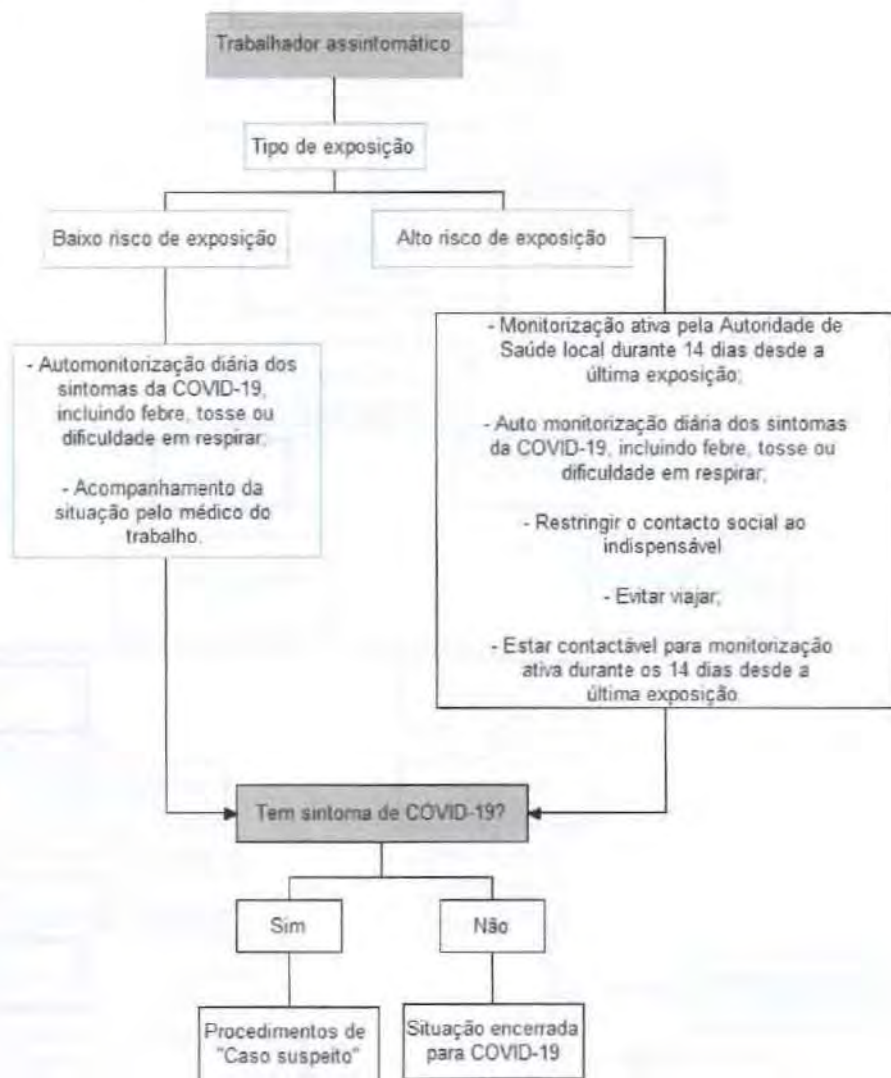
Trabalhador assintomático

Tipo de exposição

Baixo risco de exposição

Alto risco de exposição

- Automonitorização diária dos sintomas da COVID-19, incluindo febre, tosse ou dificuldade em respirar;

- Acompanhamento da situação pelo médico do trabalho.

- Monitorização ativa pela Autoridade de Saúde local durante 14 dias desde a última exposição;

- Auto monitorização diária dos sintomas da COVID-19, incluindo febre, tosse ou dificuldade em respirar;

- Restringir o contacto social ao indispensável

- Evitar viajar;

- Estar contactável para monitorização ativa durante os 14 dias desde a última exposição.

Tem sintoma de COVID-19?

Sim

Não

Procedimentos de "Caso suspeito"

Situação encerrada para COVID-19